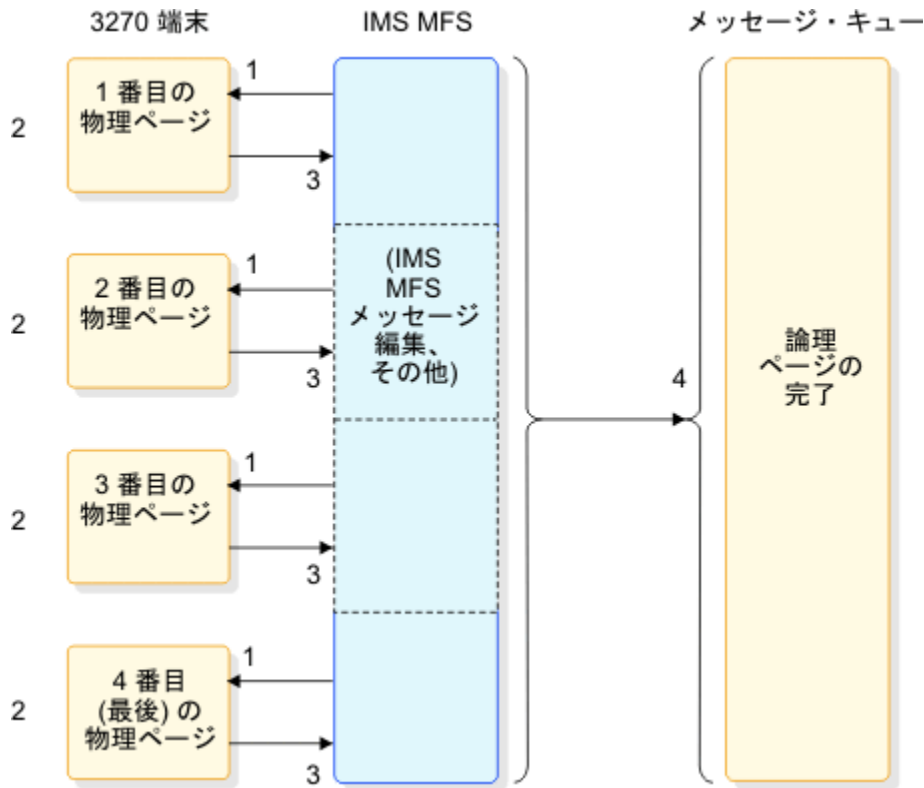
3270 端末

IMS MFS

メッセージ・キュー

1

1 番目の物理ページ

2

3

1

2 番目の物理ページ

2

3

(IMS MFS メッセージ編集、その他)

1

3 番目の物理ページ

2

3

1

4 番目 (最後) の物理ページ

2

3

4

論理ページの完了